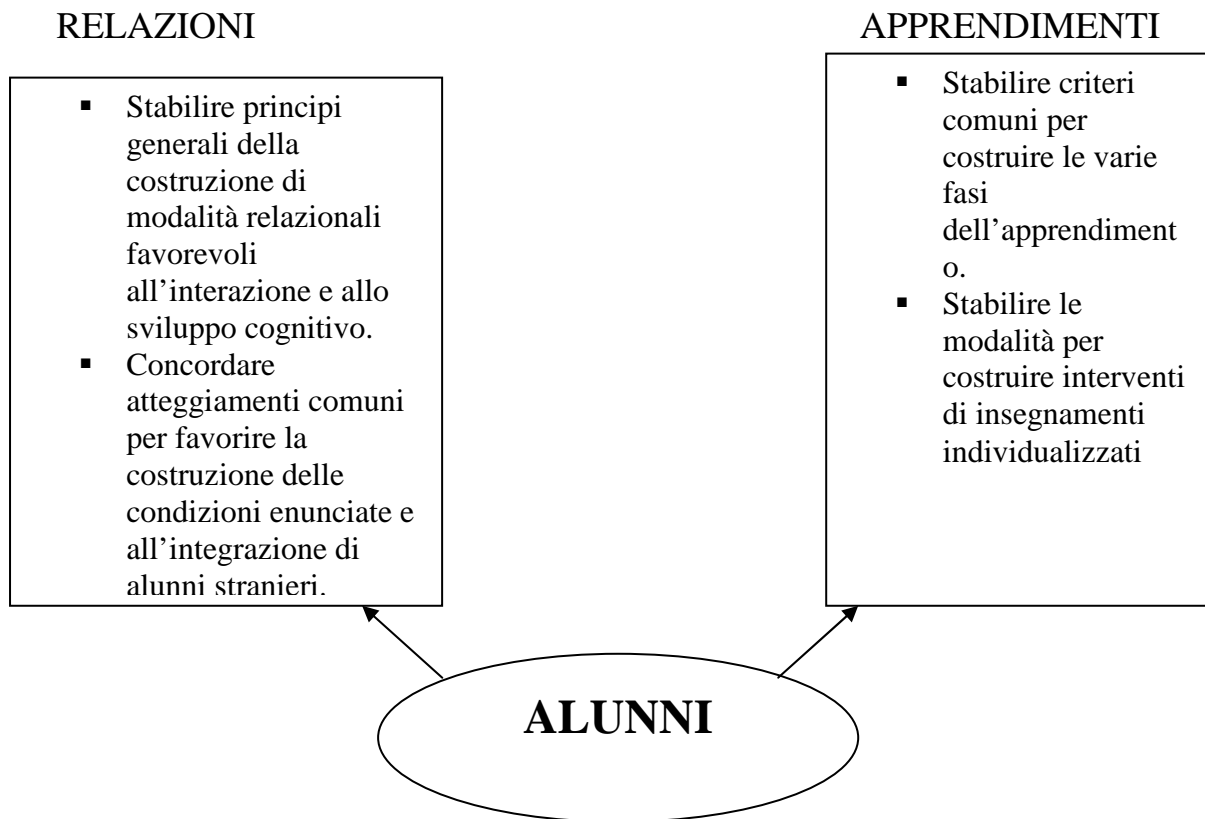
RELAZIONI

- Stabilire principi generali della costruzione di modalità relazionali favorevoli all'interazione e allo sviluppo cognitivo.
- Concordare atteggiamenti comuni per favorire la costruzione delle condizioni enunciate e all'integrazione di alunni stranieri.

APPRENDIMENTI

- Stabilire criteri comuni per costruire le varie fasi dell'apprendimento.
- Stabilire le modalità per costruire interventi di insegnamenti individualizzati

ALUNNI